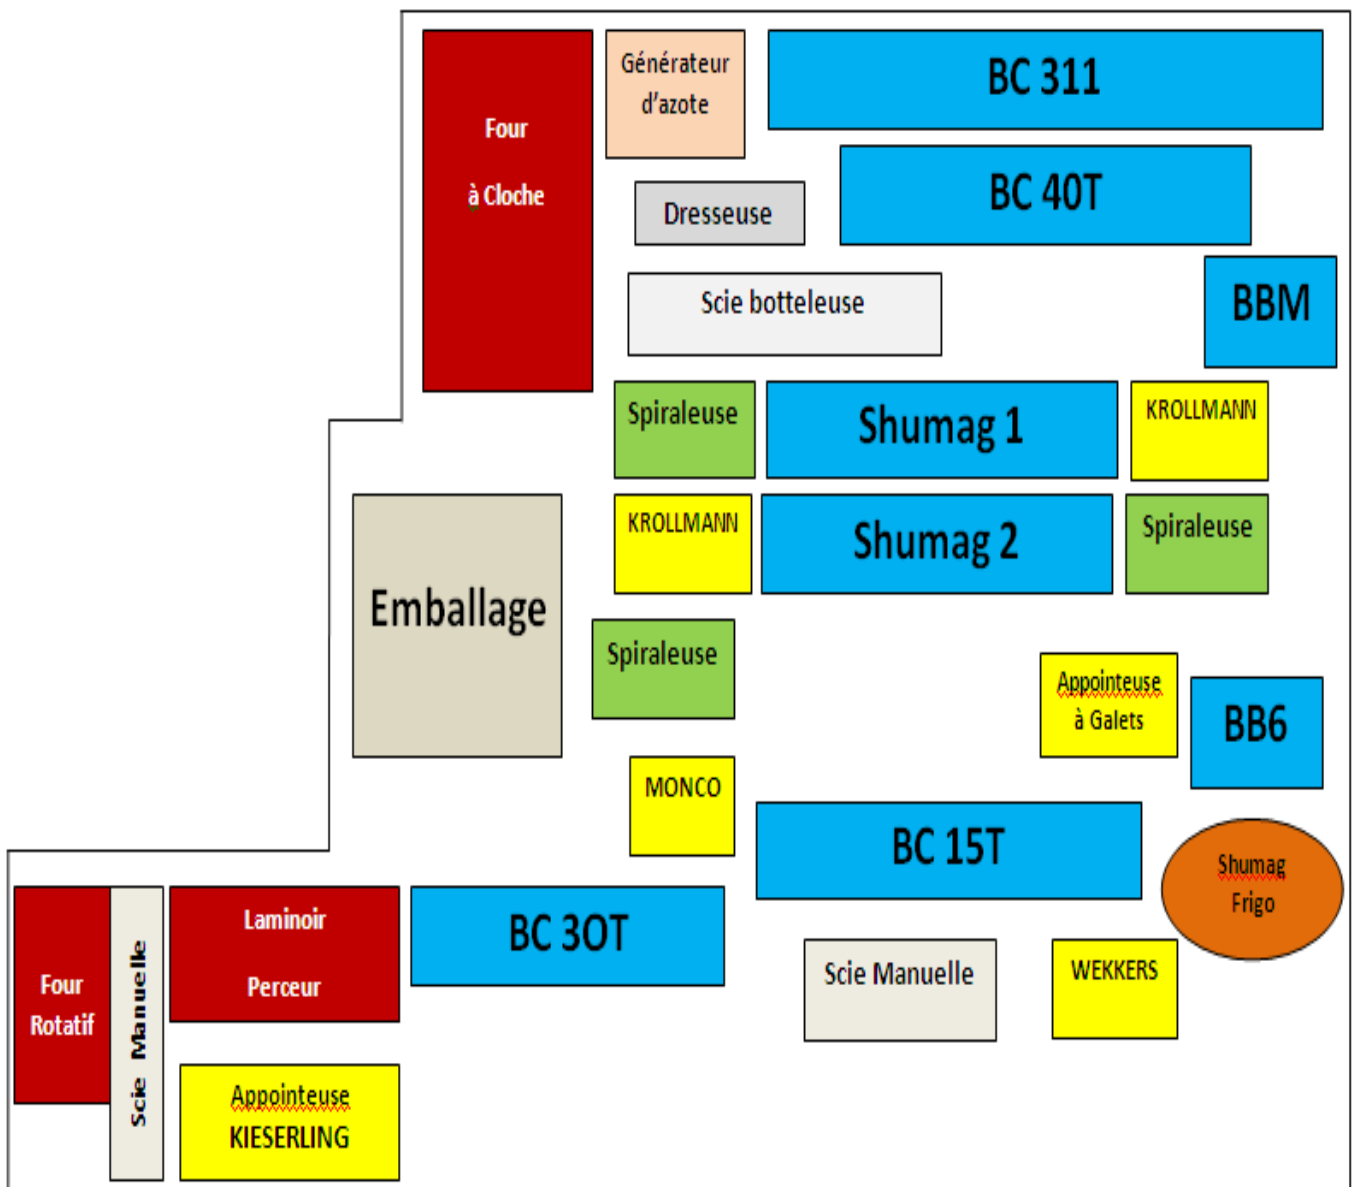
Four

à Cloche

Générateur d'azote

BC 311

Dresseuse

BC 40T

Scie botteleuse

BBM

Spiraleuse

Shumag 1

KROLLMANN

Emballage

KROLLMANN

Shumag 2

Spiraleuse

Spiraleuse

Appointeuse à Galets

BB6

MONCO

BC 15T

Shumag Frigo

Four Rotatif

Scie Manuelle

Laminoir

Perceur

BC 30T

Scie Manuelle

WEKKERS

Appointeuse KIESERLING